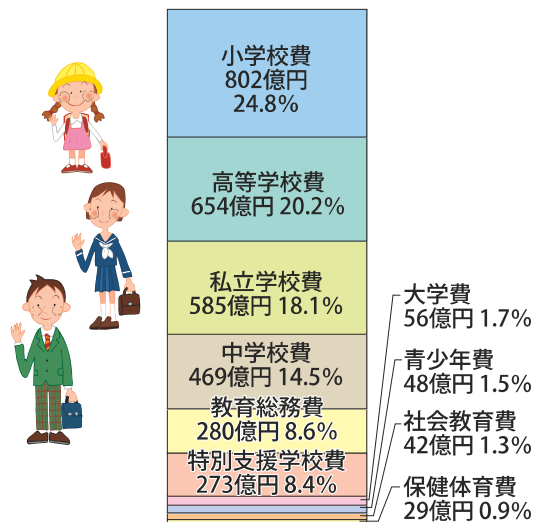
小学校費
802億円
24.8%

高等学校費
654億円 20.2%

私立学校費
585億円 18.1%

中学校費
469億円 14.5%

教育総務費
280億円 8.6%

特別支援学校費
273億円 8.4%

大学費
56億円 1.7%

青少年費
48億円 1.5%

社会教育費
42億円 1.3%

保健体育費
29億円 0.9%